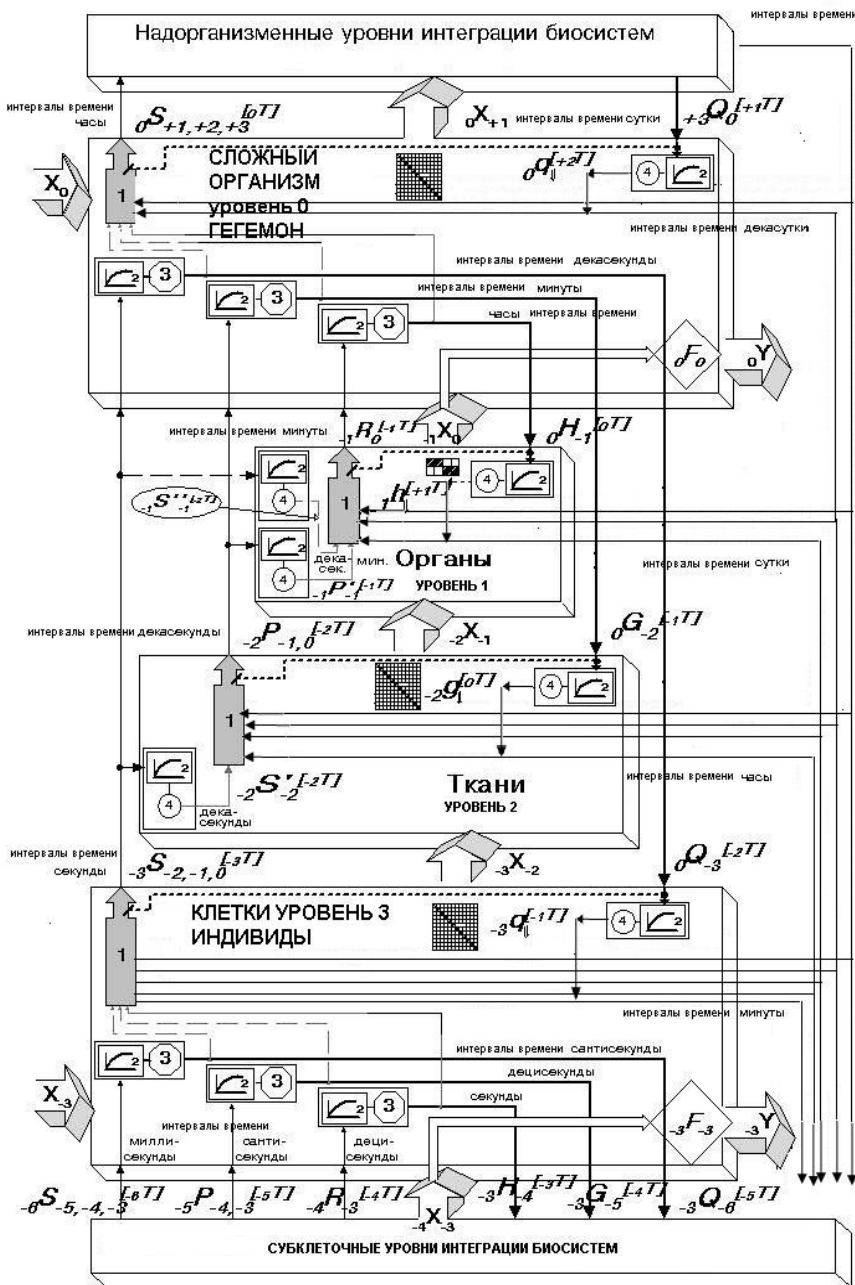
интервалы времени

Надорганизменные уровни интеграции биосистем

интервалы времени часы
$_0S_{+1,+2,+3}^{[0T]}$
$_0X_{+1}$ интервалы времени сутки
$_{+3}Q_0^{[+1T]}$

$X_0$
СЛОЖНЫЙ ОРГАНИЗМ уровень 0 ГЕГЕМОН
1
$_0q_{\Downarrow}^{[+2T]}$
4 2
интервалы времени декасутки
2 3
интервалы времени декасекунды
2 3
интервалы времени минуты
2 3
часы интервалы времени
$_0F_0$
$_0Y$

интервалы времени минуты
$_{-1}R_0^{[+1T]}$ $_{-1}X_0$
$_0H_{-1}^{[0T]}$
2
4
$_{-1}S''_{-1}^{[-2T]}$
1
$_{-1}h^{[+1T]}$
4 2
2
4
дека-сек.
мин.
Органы
УРОВЕНЬ 1
$_{-1}P'_{-1}^{[-1T]}$
интервалы времени сутки

интервалы времени декасекунды
$_{-2}P_{-1,0}^{[-2T]}$
$_{-2}X_{-1}$
$_0G_{-2}^{[-1T]}$

1
$_{-2}q_{\Downarrow}^{[0T]}$
4 2
2
4
дека-секунды
$_{-2}S'_{-2}^{[-2T]}$
Ткани
УРОВЕНЬ 2
интервалы времени часы

интервалы времени секунды
$_{-3}S_{-2,-1,0}^{[-3T]}$
$_{-3}X_{-2}$
$_0Q_{-3}^{[-2T]}$

КЛЕТКИ УРОВЕНЬ 3 ИНДИВИДЫ
1
$_{-3}q_{\Downarrow}^{[-1T]}$
4 2
интервалы времени минуты
2 3
интервалы времени сантисекунды
$X_{-3}$
2 3
децисекунды
2 3
секунды
интервалы времени
милли-секунды
санти-секунды
деци-секунды
$_{-3}F_{-3}$
$_{-3}Y$

$_{-6}S_{-5,-4,-3}^{[-6T]}$ $_{-5}P_{-4,-3}^{[-5T]}$ $_{-4}R_{-3}^{[-4T]}$ $_{-4}X_{-3}$ $_{-3}H_{-4}^{[-3T]}$ $_{-3}G_{-5}^{[-4T]}$ $_{-3}Q_{-6}^{[-5T]}$

СУБКЛЕТОЧНЫЕ УРОВНИ ИНТЕГРАЦИИ БИОСИСТЕМ